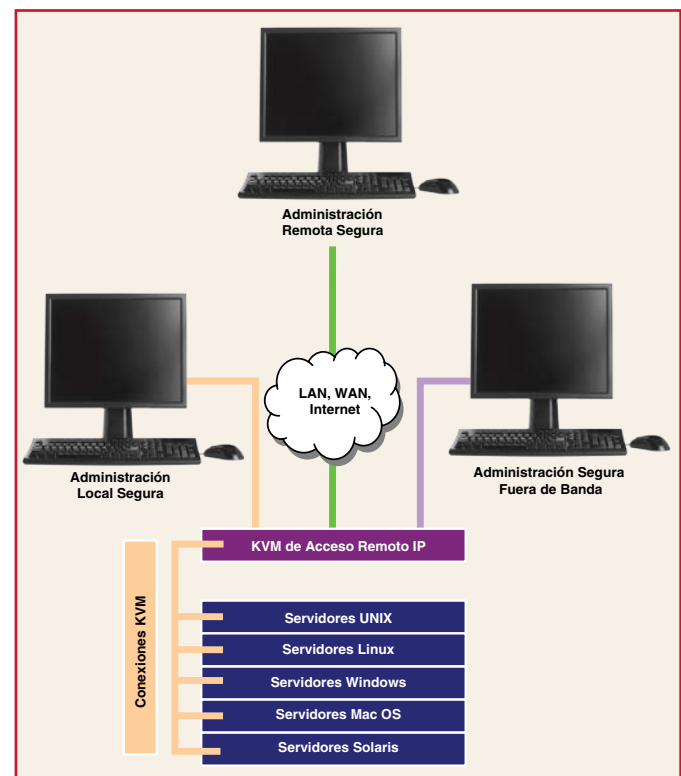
Administración
Remota Segura

LAN, WAN,
Internet

Administración
Local Segura

Administración Segura
Fuera de Banda

KVM de Acceso Remoto IP

Conexiones KVM

Servidores UNIX

Servidores Linux

Servidores Windows

Servidores Mac OS

Servidores Solaris